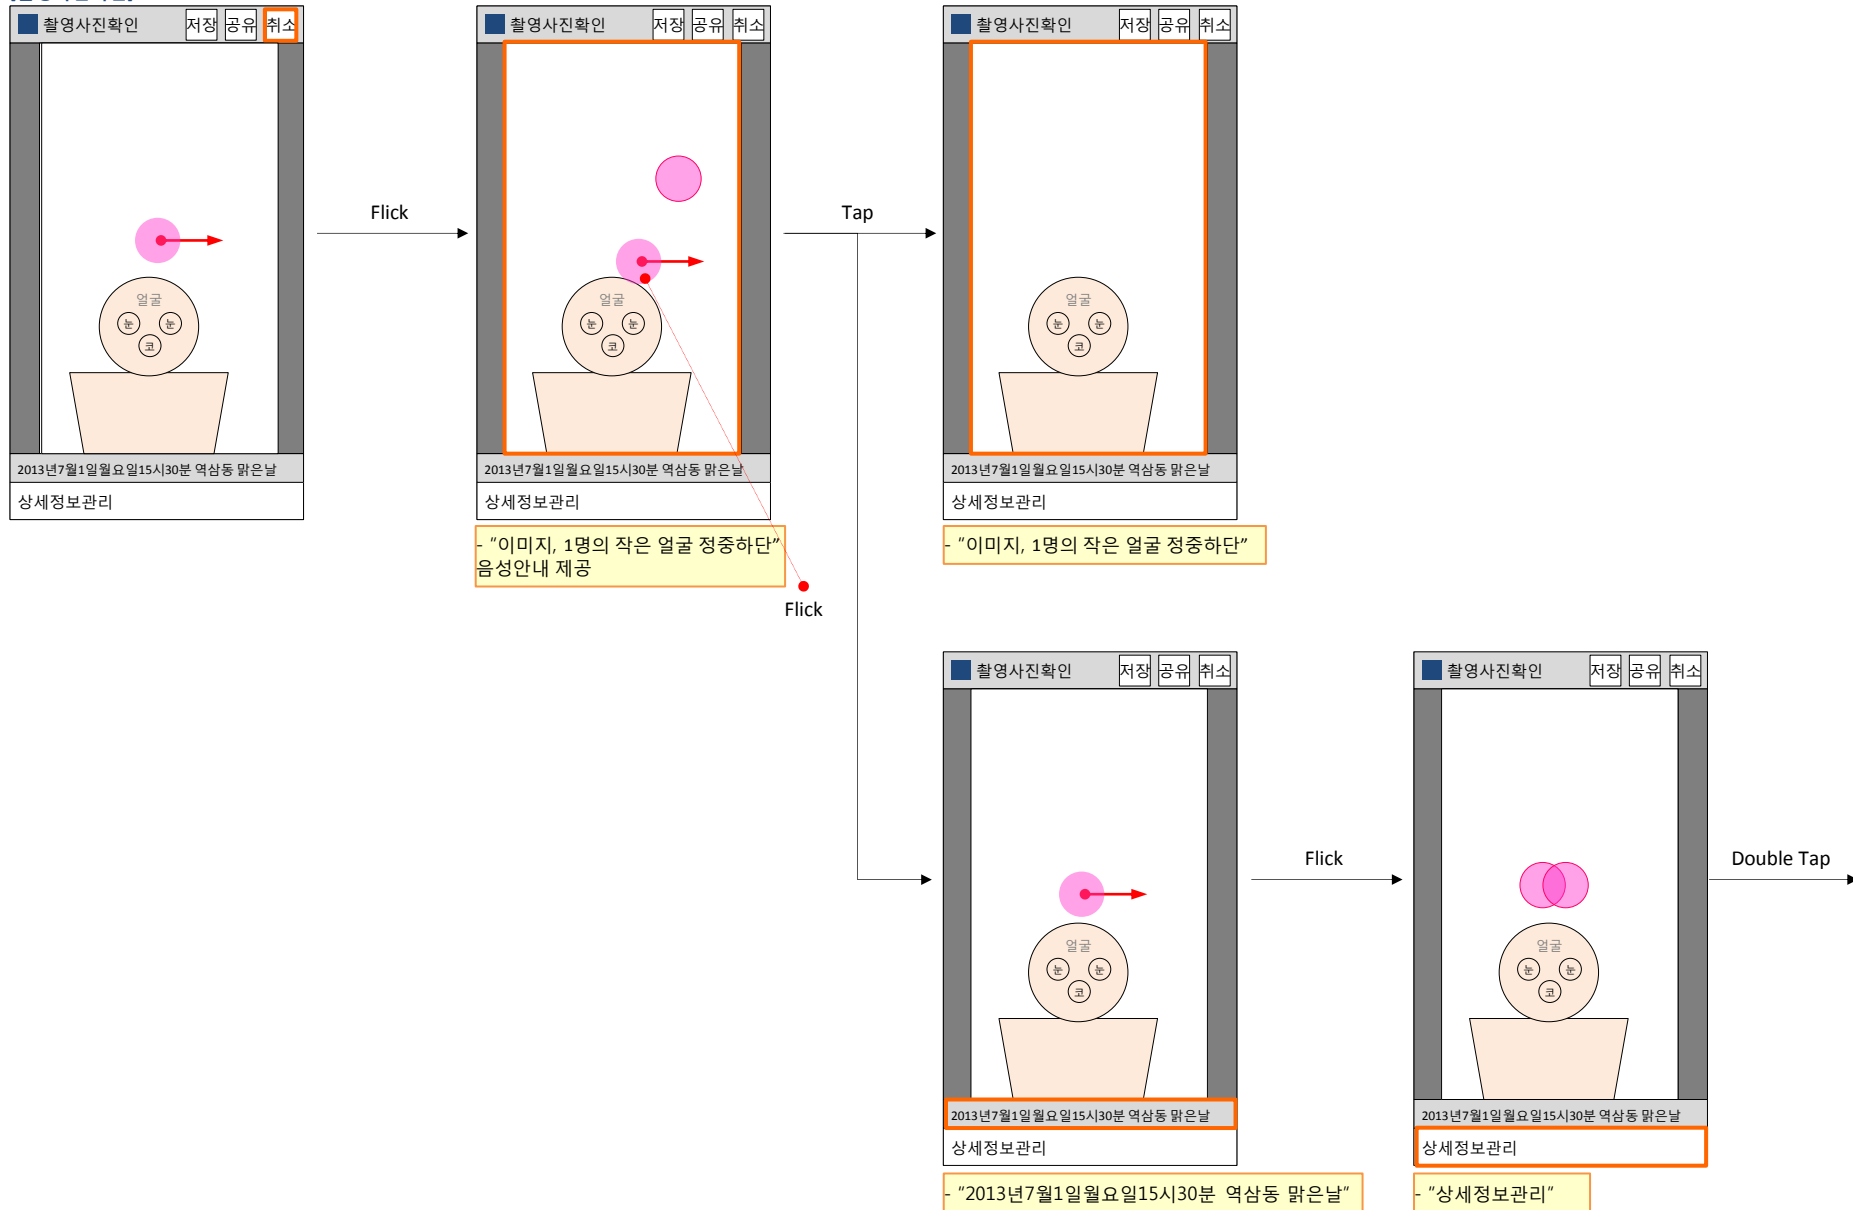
촬영사진확인 저장 공유 취소

얼굴
눈 눈
코

2013년7월1일월요일15시30분 역삼동 맑은날

상세정보관리

Flick

촬영사진확인 저장 공유 취소

얼굴
눈 눈
코

2013년7월1일월요일15시30분 역삼동 맑은날

상세정보관리

- "이미지, 1명의 작은 얼굴 정중하단" 음성안내 제공

Flick

Tap

촬영사진확인 저장 공유 취소

얼굴
눈 눈
코

2013년7월1일월요일15시30분 역삼동 맑은날

상세정보관리

- "이미지, 1명의 작은 얼굴 정중하단"

촬영사진확인 저장 공유 취소

얼굴
눈 눈
코

2013년7월1일월요일15시30분 역삼동 맑은날

상세정보관리

- "2013년7월1일월요일15시30분 역삼동 맑은날"

Flick

촬영사진확인 저장 공유 취소

얼굴
눈 눈
코

2013년7월1일월요일15시30분 역삼동 맑은날

상세정보관리

- "상세정보관리"

Double Tap